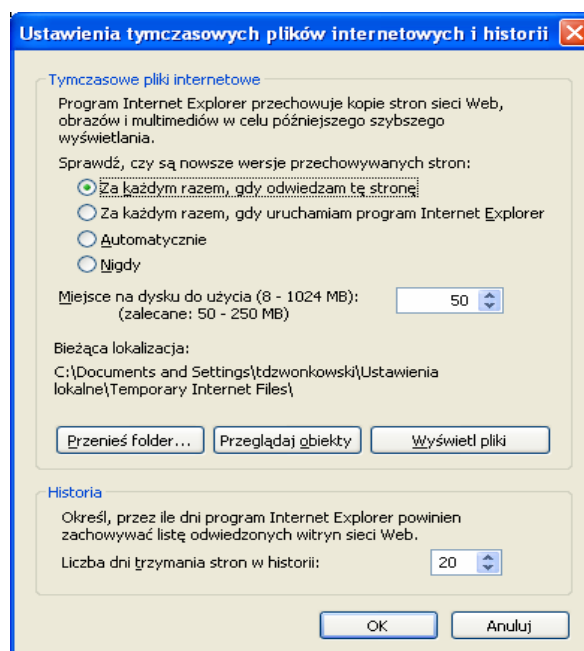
Ustawienia tymczasowych plików internetowych i historii

Tymczasowe pliki internetowe

Program Internet Explorer przechowuje kopie stron sieci Web, obrazów i multimediów w celu późniejszego szybszego wyświetlania.

Sprawdź, czy są nowsze wersje przechowywanych stron:

Za każdym razem, gdy odwiedzam tę stronę

Za każdym razem, gdy uruchamiam program Internet Explorer

Automatycznie

Nigdy

Miejsce na dysku do użycia (8 - 1024 MB): (zalecane: 50 - 250 MB)

50

Bieżąca lokalizacja:

C:\Documents and Settings\tdzwonkowski\Ustawienia lokalne\Temporary Internet Files\

Przenieś folder...

Przeglądaj obiekty

Wyświetl pliki

Historia

Określ, przez ile dni program Internet Explorer powinien zachowywać listę odwiedzonych witryn sieci Web.

Liczba dni trzymania stron w historii:

20

OK

Anuluj